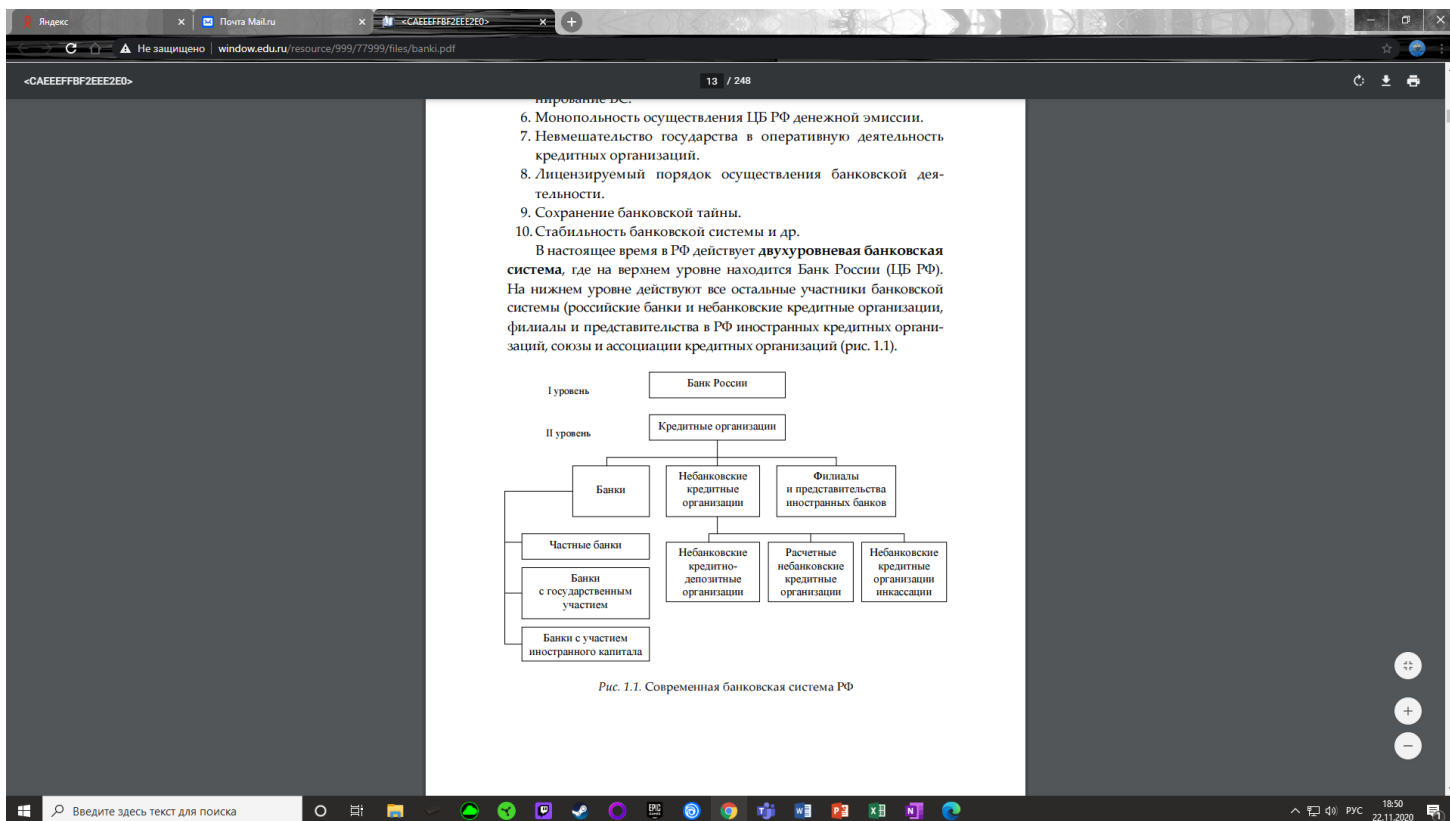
Яндекс × Почта Mail.ru × <CAEEEFFBF2EEE2E0> ×

Не защищено | window.edu.ru/resource/999/77999/files/banki.pdf

<CAEEEFFBF2EEE2E0> 13 / 248

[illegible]нирование БС.

6. Монопольность осуществления ЦБ РФ денежной эмиссии.

7. Невмешательство государства в оперативную деятельность кредитных организаций.

8. Лицензируемый порядок осуществления банковской деятельности.

9. Сохранение банковской тайны.

10. Стабильность банковской системы и др.

В настоящее время в РФ действует **двухуровневая банковская система**, где на верхнем уровне находится Банк России (ЦБ РФ). На нижнем уровне действуют все остальные участники банковской системы (российские банки и небанковские кредитные организации, филиалы и представительства в РФ иностранных кредитных организаций, союзы и ассоциации кредитных организаций (рис. 1.1).

I уровень

Банк России

II уровень

Кредитные организации

Банки

Небанковские кредитные организации

Филиалы и представительства иностранных банков

Частные банки

Банки с государственным участием

Банки с участием иностранного капитала

Небанковские кредитно-депозитные организации

Расчетные небанковские кредитные организации

Небанковские кредитные организации инкассации

*Рис. 1.1.* Современная банковская система РФ

Введите здесь текст для поиска

РУС 18:50 22.11.2020